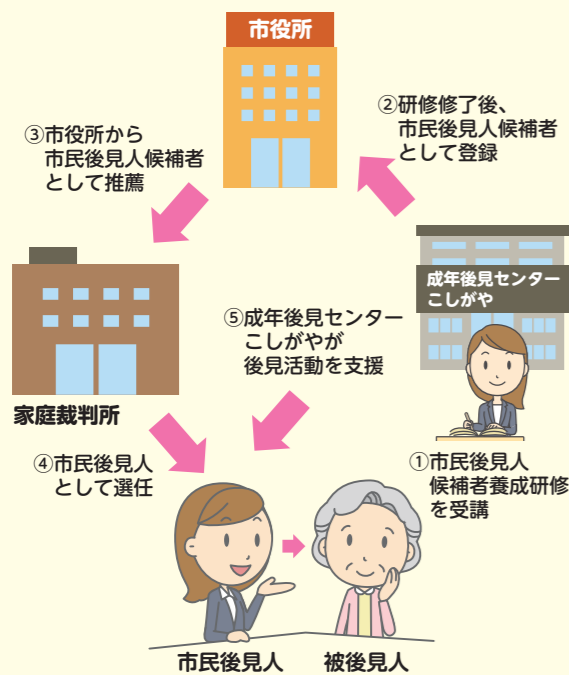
市役所

②研修修了後、市民後見人候補者として登録

③市役所から市民後見人候補者として推薦

成年後見センターこしがや

家庭裁判所

⑤成年後見センターこしがやが後見活動を支援

④市民後見人として選任

①市民後見人候補者養成研修を受講

市民後見人

被後見人